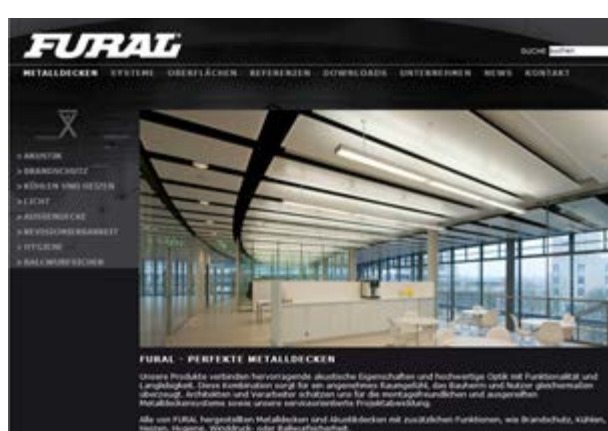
FURAL

SUCHE suchen

METALLDECKEN SYSTEME OBERFLÄCHEN REFERENZEN DOWNLOADS UNTERNEHMEN NEWS KONTAKT

> AKUSTIK
> BRANDSCHUTZ
> KÜHLEN UND HEIZEN
> LICHT
> AUSSENDECKE
> REVISIONIERBARKEIT
> HYGIENE
> BALLWURFSICHER

FURAL - PERFEKTE METALLDECKEN

Unsere Produkte verbinden hervorragende akustische Eigenschaften und hochwertige Optik mit Funktionalität und Langlebigkeit. Diese Kombination sorgt für ein angenehmes Raumgefühl, das Bauherrn und Nutzer gleichermaßen überzeugt. Architekten und Verarbeiter schätzen uns für die montagefreundlichen und ausgereiften Metalldeckensysteme sowie unsere serviceorientierte Projektabwicklung.

Alle von FURAL hergestellten Metalldecken und Akustikdecken mit zusätzlichen Funktionen, wie Brandschutz, Kühlen, Heizen, Hygiene, Winddruck- oder Ballwurfsicherheit.